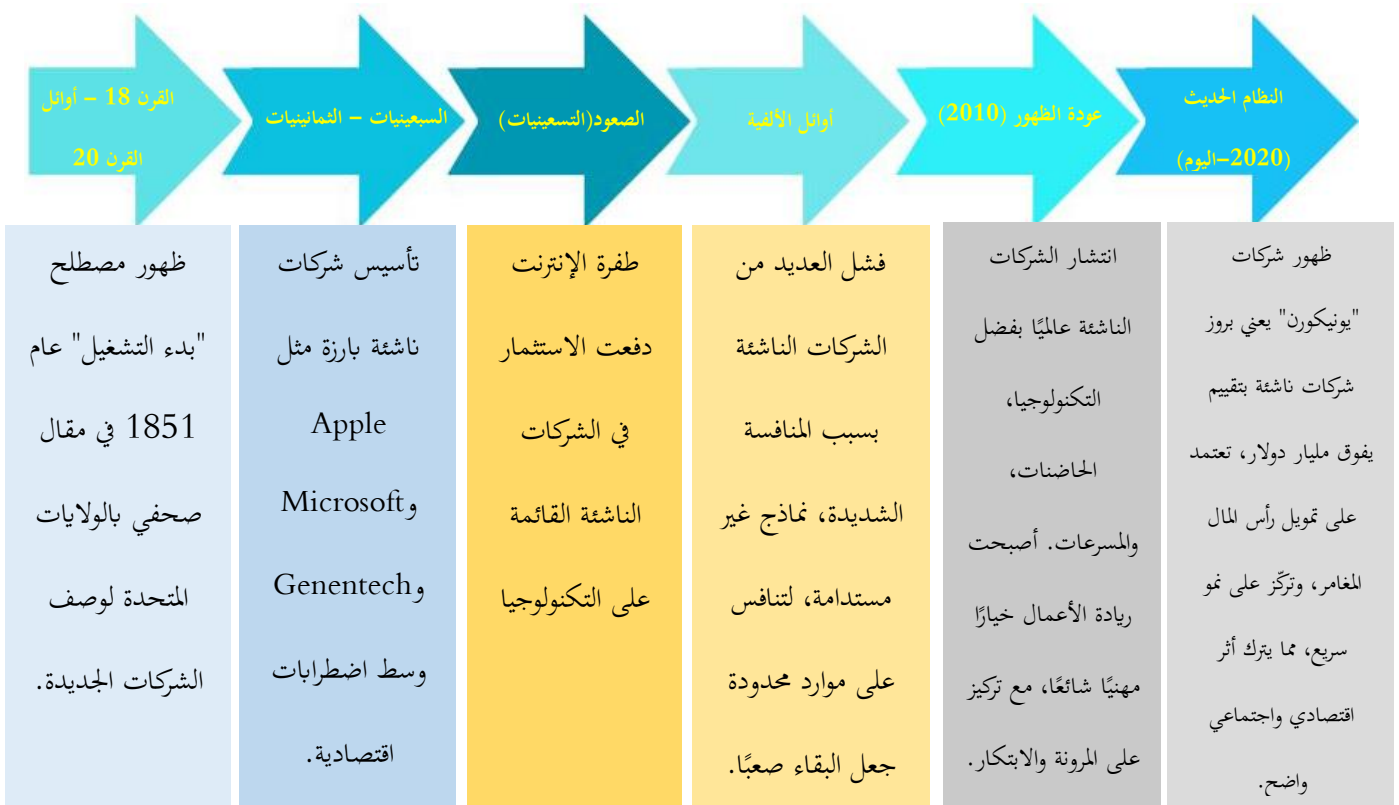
القرن 18 – أوائل القرن 20

السبعينيات – الثمانينيات

الصعود(التسعينيات)

أوائل الألفية

عودة الظهور (2010)

النظام الحديث (2020–اليوم)

ظهور مصطلح "بدء التشغيل" عام 1851 في مقال صحفي بالولايات المتحدة لوصف الشركات الجديدة.

تأسيس شركات ناشئة بارزة مثل Apple وMicrosoft وGenentech وسط اضطرابات اقتصادية.

طفرة الإنترنت دفعت الاستثمار في الشركات الناشئة القائمة على التكنولوجيا

فشل العديد من الشركات الناشئة بسبب المنافسة الشديدة، نماذج غير مستدامة، لتنافس على موارد محدودة جعل البقاء صعبًا.

انتشار الشركات الناشئة عالميًا بفضل التكنولوجيا، الحاضنات، والمسرعات. أصبحت ريادة الأعمال خيارًا مهنيًا شائعًا، مع تركيز على المرونة والابتكار.

ظهور شركات "يونيكورن" يعني بروز شركات ناشئة بتقييم يفوق مليار دولار، تعتمد على تمويل رأس المال المغامر، وتركّز على نمو سريع، مما يترك أثر اقتصادي واجتماعي واضح.